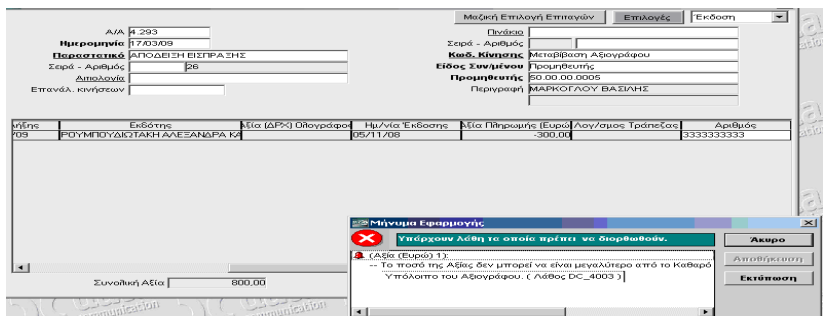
Μαζική Επιλογή Επιταγών | Επιλογές | Έκδοση

Α/Α 4.293
Ημερομηνία 17/03/09
Παραστατικό ΑΠΟΔΕΙΞΗ ΕΙΣΠΡΑΞΗΣ
Σειρά - Αριθμός 26
Αιτιολογία
Επανάλ. κινήσεων

Πινάκιο
Σειρά - Αριθμός
Κωδ. Κίνησης Μεταβίβαση Αξιογράφου
Είδος Συν/μένου Προμηθευτής
Προμηθευτής 50.00.00.0005
Περιγραφή ΜΑΡΚΟΓΛΟΥ ΒΑΣΙΛΗΣ

| ήλης | Εκδότης | Αξία (ΔΡΧ) Ολογράφο | Ημ/νία Έκδοσης | Αξία Πληρωμής (Ευρώ | Λογ/σμος Τράπεζας | Αριθμός |
|---|---|---|---|---|---|---|
| /09 | ΡΟΥΜΠΟΥΔΙΩΤΑΚΗ ΑΛΕΞΑΝΔΡΑ ΚΑ | | 05/11/08 | -300,00 | | 3333333333 |

Συνολική Αξία 800,00

Μήνυμα Εφαρμογής
Υπάρχουν λάθη τα οποία πρέπει να διορθωθούν.
(Αξία (Ευρώ) 1):
-- Το ποσό της Αξίας δεν μπορεί να είναι μεγαλύτερο από το Καθαρό Υπόλοιπο του Αξιογράφου. ( Λάθος DC_4003 )
Άκυρο
Αποθήκευση
Εκτύπωση